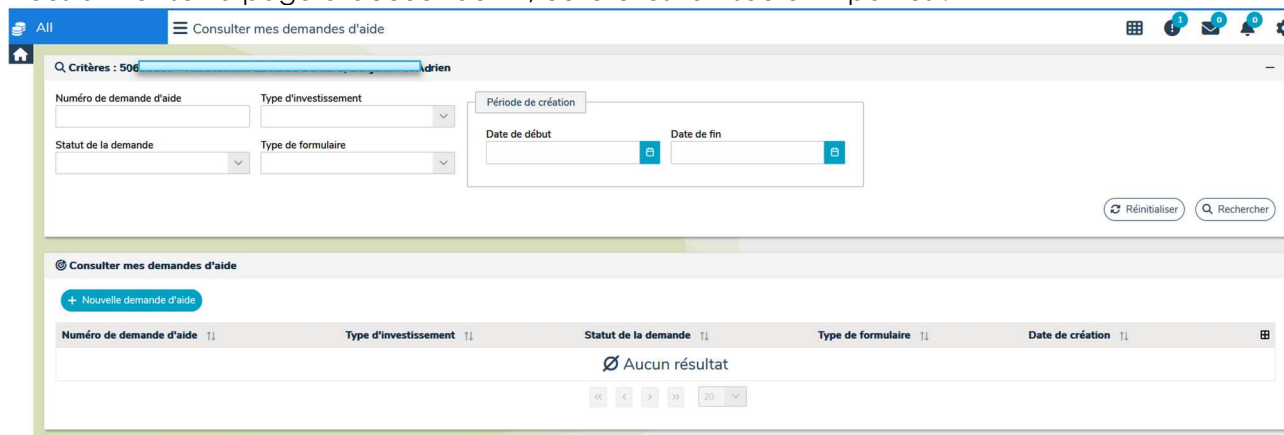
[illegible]

All

Consulter mes demandes d'aide

1 0 0

Critères : 506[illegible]drien

Numéro de demande d'aide

Type d'investissement

Période de création

Date de début

Date de fin

Statut de la demande

Type de formulaire

Réinitialiser

Rechercher

Consulter mes demandes d'aide

+ Nouvelle demande d'aide

| Numéro de demande d'aide | Type d'investissement | Statut de la demande | Type de formulaire | Date de création |
|---|---|---|---|---|
| | | Ø Aucun résultat | | |

« ‹ › » 20